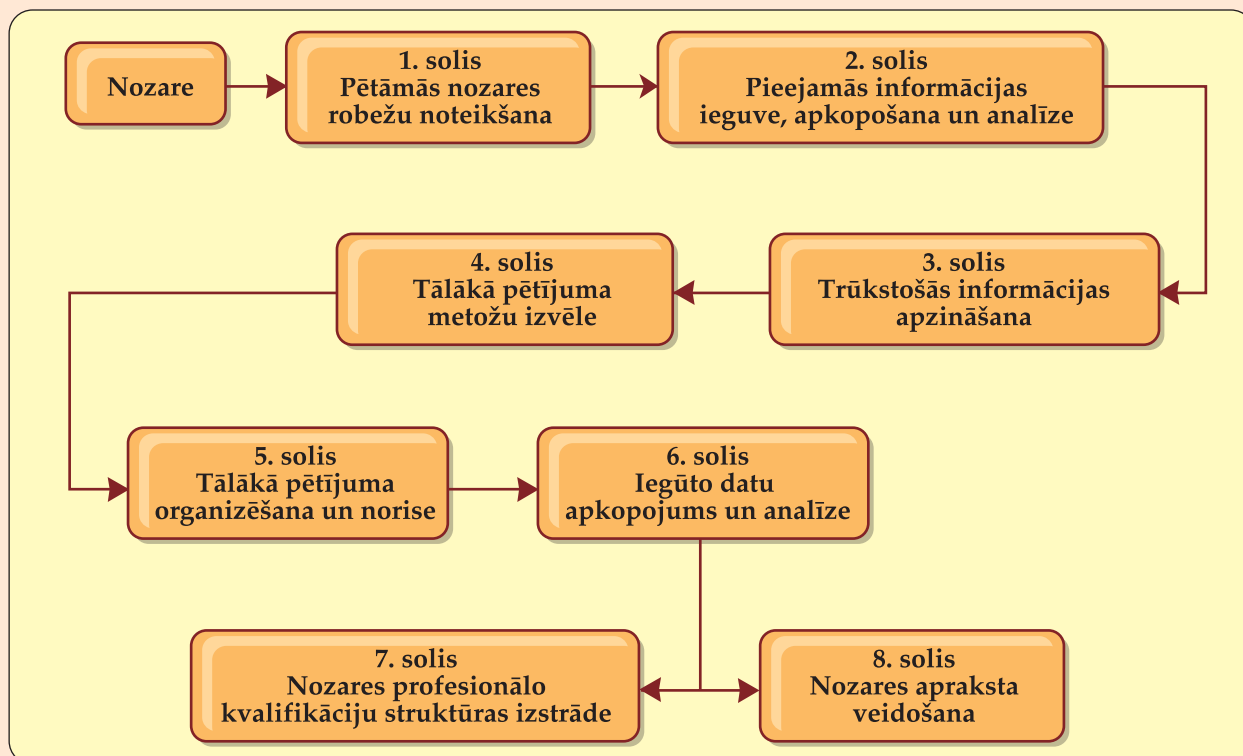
Nozare

1. solis
Pētāmās nozares robežu noteikšana

2. solis
Pieejamās informācijas ieguve, apkopošana un analīze

3. solis
Trūkstošās informācijas apzināšana

4. solis
Tālākā pētījuma metožu izvēle

5. solis
Tālākā pētījuma organizēšana un norise

6. solis
Iegūto datu apkopojums un analīze

7. solis
Nozares profesionālo kvalifikāciju struktūras izstrāde

8. solis
Nozares apraksta veidošana